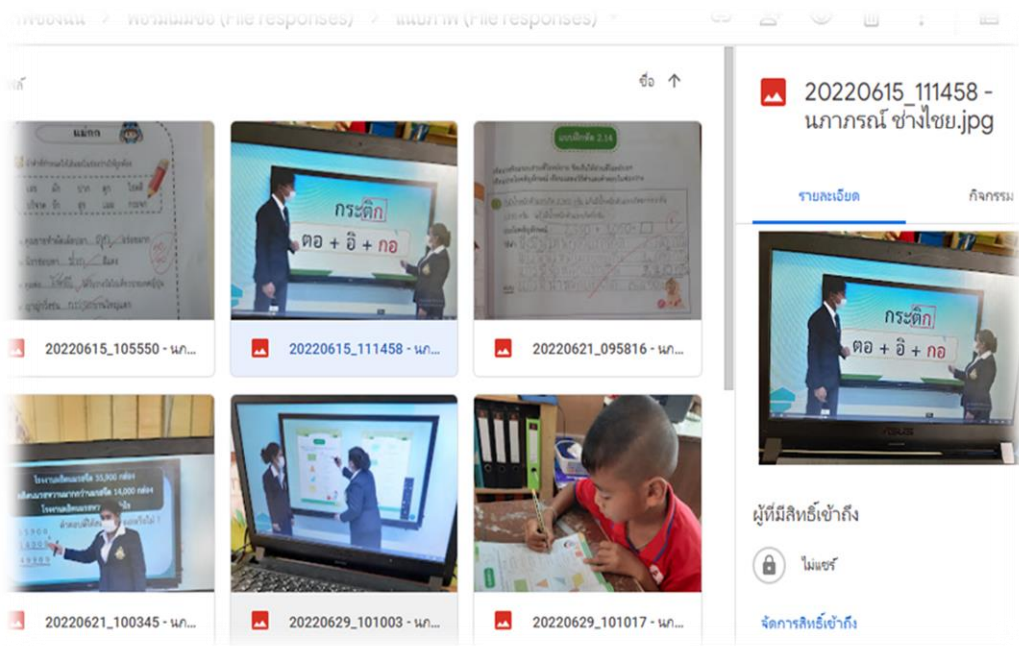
ไดรฟ์ของฉัน > ฟอร์มไม่มีชื่อ (File responses) > แนบภาพ (File responses)

ชื่อ ↑

20220615_105550 - นภ...

กระติก
ตอ + อิ + กอ

20220615_111458 - นภ...

แบบฝึกหัด 2.14

20220621_095816 - นภ...

20220621_100345 - นภ...

20220629_101003 - นภ...

20220629_101017 - นภ...

20220615_111458 - นภาภรณ์ ช่างไชย.jpg

รายละเอียด

กิจกรรม

กระติก
ตอ + อิ + กอ

ผู้ที่มีสิทธิ์เข้าถึง

ไม่แชร์

จัดการสิทธิ์เข้าถึง